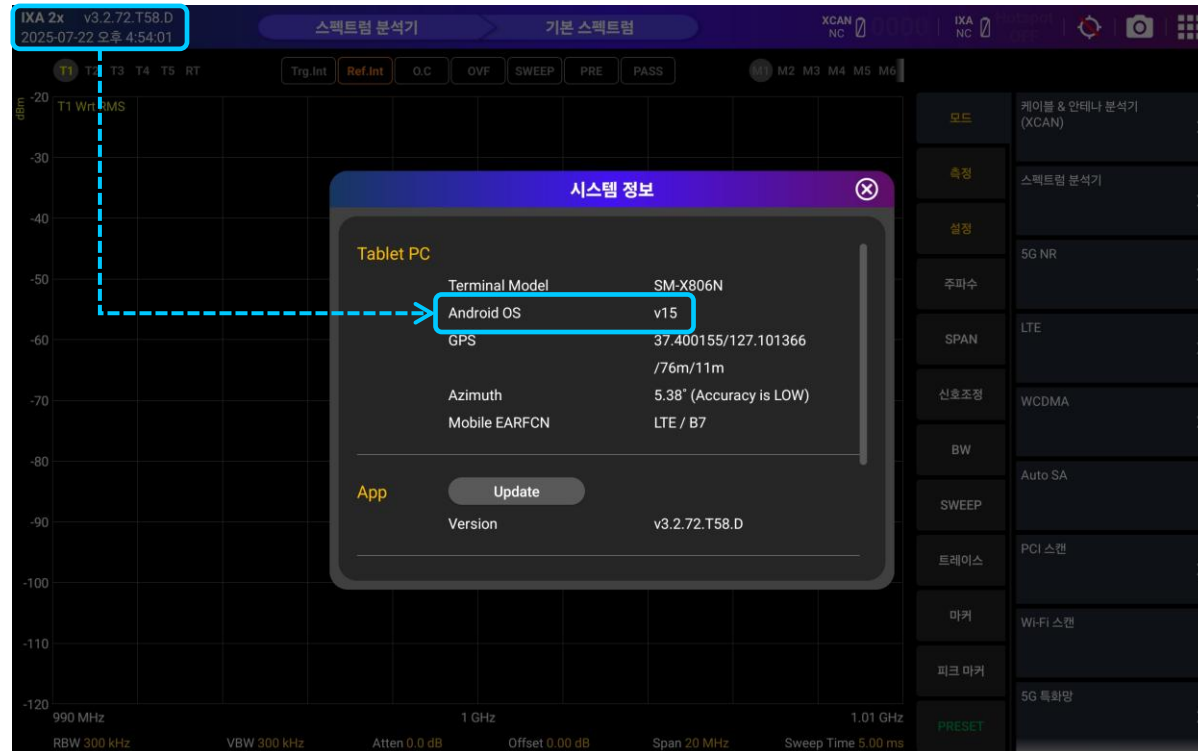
IXA 2x v3.2.72.T58.D
2025-07-22 오후 4:54:01

스펙트럼 분석기
기본 스펙트럼

XCAN NC 0 0000
IXA NC 0 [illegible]

T1 T2 T3 T4 T5 RT
Trg.Int Ref.Int O.C OVF SWEEP PRE PASS
M1 M2 M3 M4 M5 M6

dBm
-20 T1 Wrt RMS
-30
-40
-50
-60
-70
-80
-90
-100
-110
-120
990 MHz 1 GHz 1.01 GHz
RBW 300 kHz VBW 300 kHz Atten 0.0 dB Offset 0.00 dB Span 20 MHz Sweep Time 5.00 ms

시스템 정보

Tablet PC

| | |
|---|---|
| Terminal Model | SM-X806N |
| Android OS | v15 |
| GPS | 37.400155/127.101366 /76m/11m |
| Azimuth | 5.38˚ (Accuracy is LOW) |
| Mobile EARFCN | LTE / B7 |

App
Update
Version v3.2.72.T58.D

모드
측정
설정
주파수
SPAN
신호조정
BW
SWEEP
트레이스
마커
피크 마커
PRESET

케이블 & 안테나 분석기 (XCAN)
스펙트럼 분석기
5G NR
LTE
WCDMA
Auto SA
PCI 스캔
Wi-Fi 스캔
5G 특화망